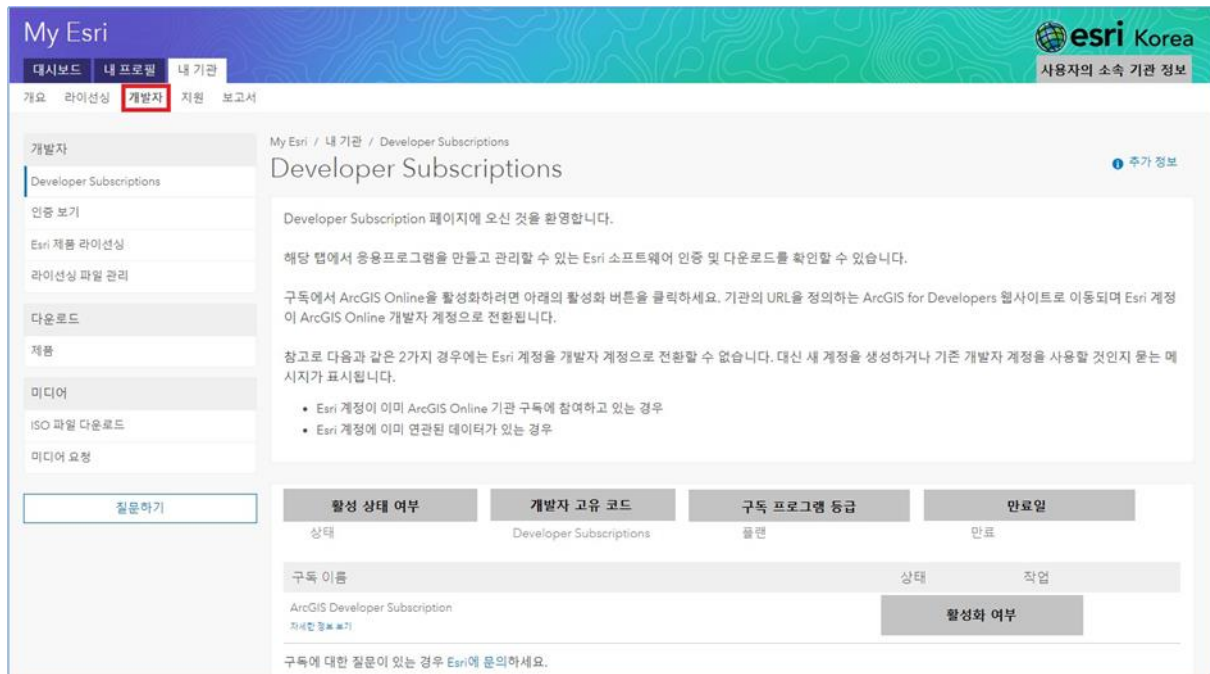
My Esri

대시보드 내 프로필 내 기관

esri Korea

사용자의 소속 기관 정보

개요 라이선싱 개발자 지원 보고서

개발자

Developer Subscriptions

인증 보기

Esri 제품 라이선싱

라이선싱 파일 관리

다운로드

제품

미디어

ISO 파일 다운로드

미디어 요청

질문하기

My Esri / 내 기관 / Developer Subscriptions

Developer Subscriptions

추가 정보

Developer Subscription 페이지에 오신 것을 환영합니다.

해당 탭에서 응용프로그램을 만들고 관리할 수 있는 Esri 소프트웨어 인증 및 다운로드를 확인할 수 있습니다.

구독에서 ArcGIS Online을 활성화하려면 아래의 활성화 버튼을 클릭하세요. 기관의 URL을 정의하는 ArcGIS for Developers 웹사이트로 이동되며 Esri 계정이 ArcGIS Online 개발자 계정으로 전환됩니다.

참고로 다음과 같은 2가지 경우에는 Esri 계정을 개발자 계정으로 전환할 수 없습니다. 대신 새 계정을 생성하거나 기존 개발자 계정을 사용할 것인지 묻는 메시지가 표시됩니다.

• Esri 계정이 이미 ArcGIS Online 기관 구독에 참여하고 있는 경우
• Esri 계정에 이미 연관된 데이터가 있는 경우

| 활성 상태 여부 | 개발자 고유 코드 | 구독 프로그램 등급 | 만료일 |
|---|---|---|---|
| 상태 | Developer Subscriptions | 플랜 | 만료 |

| 구독 이름 | 상태 | 작업 |
|---|---|---|
| ArcGIS Developer Subscription 자세한 정보 보기 | | 활성화 여부 |

구독에 대한 질문이 있는 경우 Esri에 문의하세요.